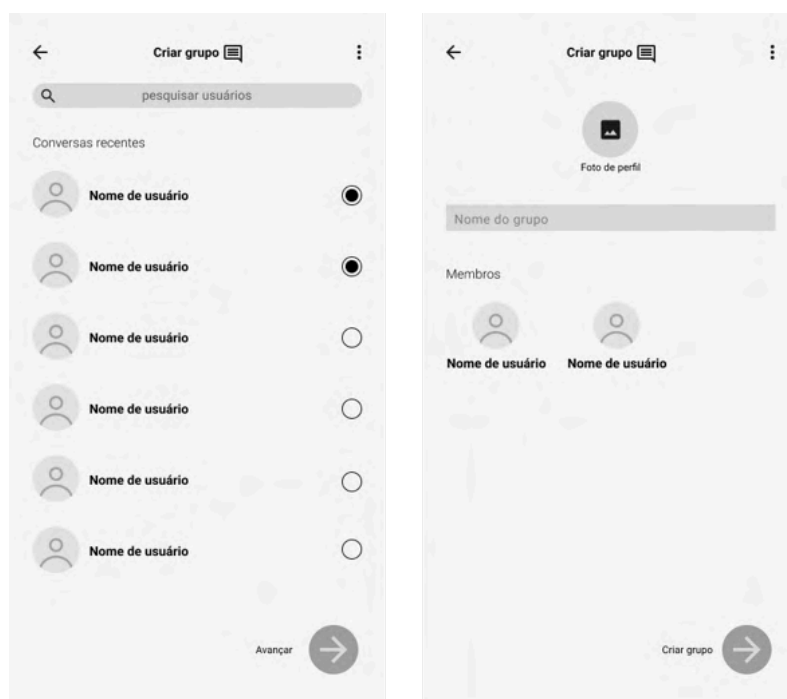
Criar grupo

pesquisar usuários

Conversas recentes

Nome de usuário

Nome de usuário

Nome de usuário

Nome de usuário

Nome de usuário

Nome de usuário

Avançar

Criar grupo

Foto de perfil

Nome do grupo

Membros

Nome de usuário

Nome de usuário

Criar grupo